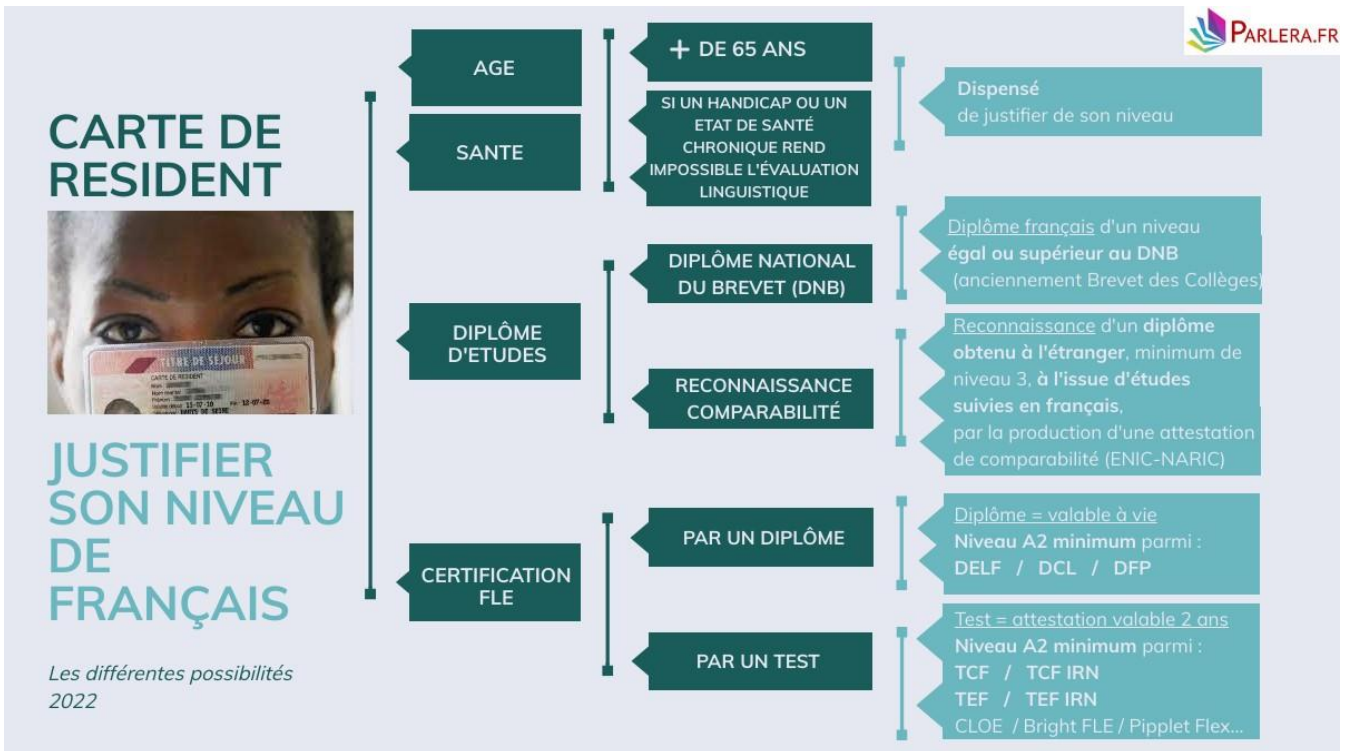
PARLERA.FR

CARTE DE RESIDENT

TITRE DE SEJOUR
CARTE DE RESIDENT

JUSTIFIER SON NIVEAU DE FRANÇAIS

Les différentes possibilités 2022

AGE

SANTE

+ DE 65 ANS

SI UN HANDICAP OU UN ETAT DE SANTÉ CHRONIQUE REND IMPOSSIBLE L'ÉVALUATION LINGUISTIQUE

Dispensé de justifier de son niveau

DIPLÔME D'ETUDES

DIPLÔME NATIONAL DU BREVET (DNB)

Diplôme français d'un niveau égal ou supérieur au DNB (anciennement Brevet des Collèges)

RECONNAISSANCE COMPARABILITÉ

Reconnaissance d'un diplôme obtenu à l'étranger, minimum de niveau 3, à l'issue d'études suivies en français, par la production d'une attestation de comparabilité (ENIC-NARIC)

CERTIFICATION FLE

PAR UN DIPLÔME

Diplôme = valable à vie
Niveau A2 minimum parmi :
DELF / DCL / DFP

PAR UN TEST

Test = attestation valable 2 ans
Niveau A2 minimum parmi :
TCF / TCF IRN
TEF / TEF IRN
CLOE / Bright FLE / Pipplet Flex...